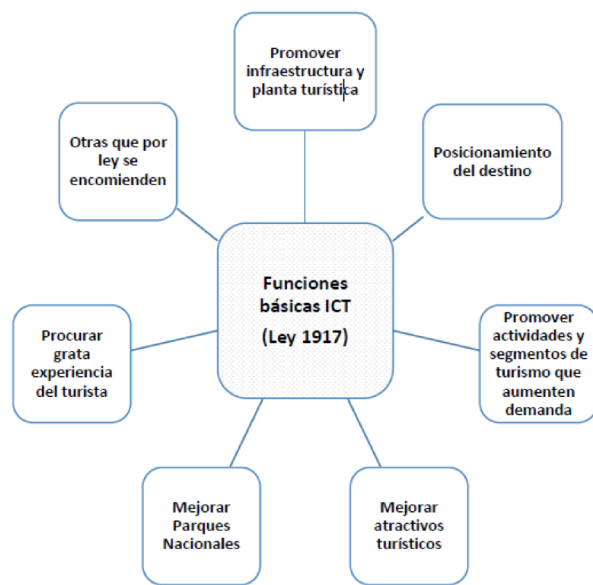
Promover infraestructura y planta turística

Posicionamiento del destino

Promover actividades y segmentos de turismo que aumenten demanda

Mejorar atractivos turísticos

Mejorar Parques Nacionales

Procurar grata experiencia del turista

Otras que por ley se encomienden

Funciones básicas ICT (Ley 1917)